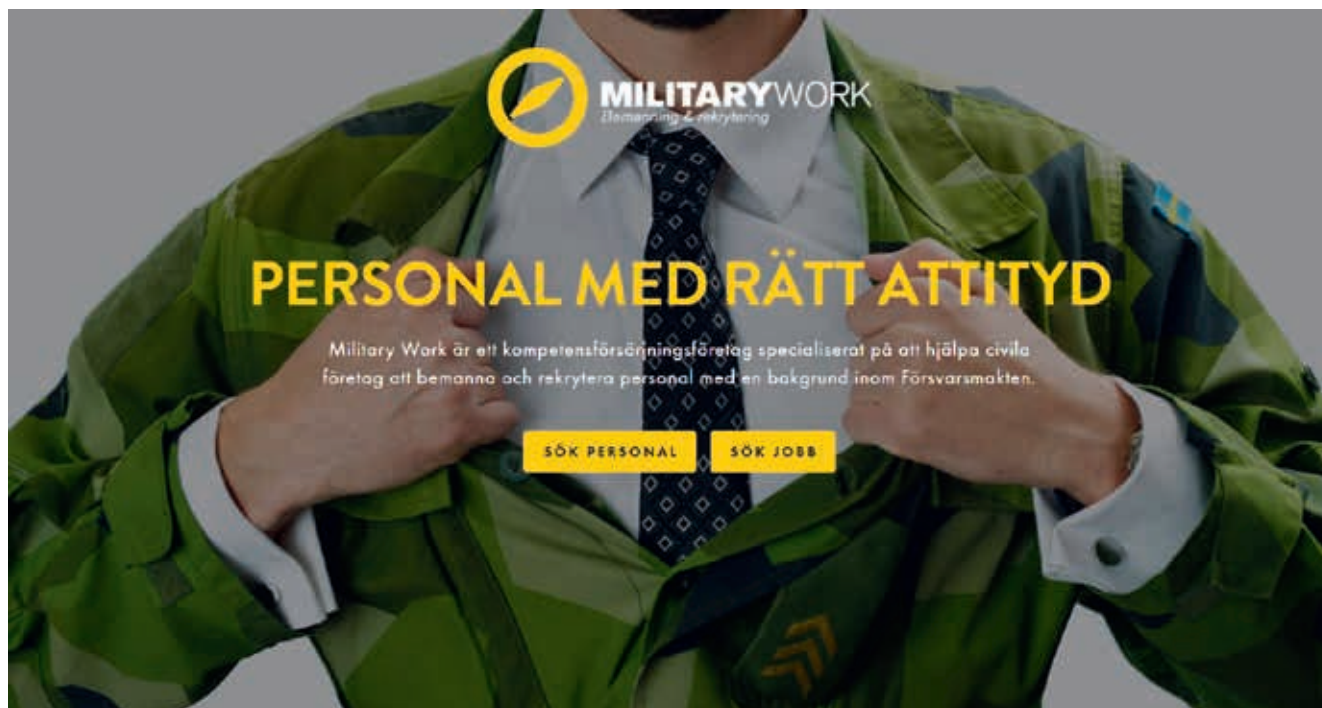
MILITARYWORK
Bemanning & rekrytering

PERSONAL MED RÄTT ATTITYD

Military Work är ett kompetensförsörjningsföretag specialiserat på att hjälpa civila företag att bemanna och rekrytera personal med en bakgrund inom Försvarsmakten.

SÖK PERSONAL
SÖK JOBB